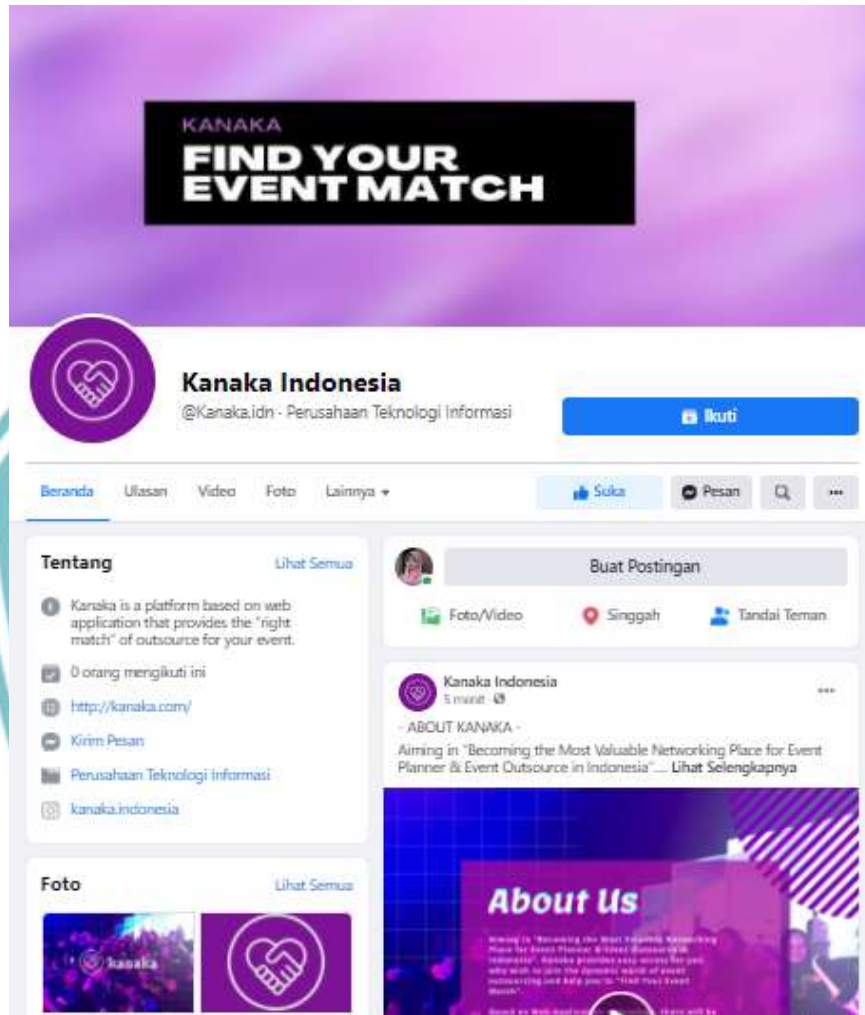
KANAKA
FIND YOUR EVENT MATCH

Kanaka Indonesia
@Kanaka.idn · Perusahaan Teknologi Informasi

Ikuti

Beranda Ulasan Video Foto Lainnya ▾

Suka Pesan

Tentang
Lihat Semua

Kanaka is a platform based on web application that provides the "right match" of outsource for your event.

0 orang mengikuti ini

http://kanaka.com/

Kirim Pesan

Perusahaan Teknologi Informasi

kanaka.indonesia

Foto
Lihat Semua

kanaka

Buat Postingan

Foto/Video Singgah Tandai Teman

Kanaka Indonesia
5 menit

- ABOUT KANAKA -
Aiming in "Becoming the Most Valuable Networking Place for Event Planner & Event Outsource in Indonesia".... Lihat Selengkapnya

About Us

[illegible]